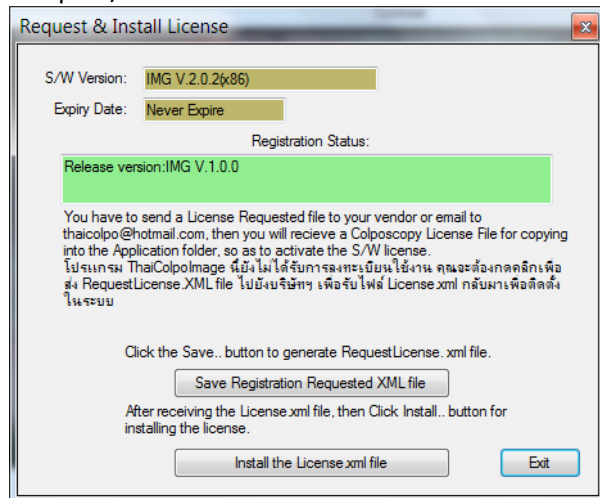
Request & Install License

S/W Version: IMG V.2.0.2(x86)

Expiry Date: Never Expire

Registration Status:

Release version:IMG V.1.0.0

You have to send a License Requested file to your vendor or email to thaicolpo@hotmail.com, then you will recieve a Colposcopy License File for copying into the Application folder, so as to activate the S/W license.
โปรแกรม ThaiColpoImage นี้ยังไม่ได้รับการลงทะเบียนใช้งาน คุณจะต้องกดคลิกเพื่อส่ง RequestLicense.XML file ไปยังบริษัทฯ เพื่อรับไฟล์ License.xml กลับมาเพื่อติดตั้งในระบบ

Click the Save.. button to generate RequestLicense. xml file.

Save Registration Requested XML file

After receiving the License.xml file, then Click Install.. button for installing the license.

Install the License.xml file

Exit